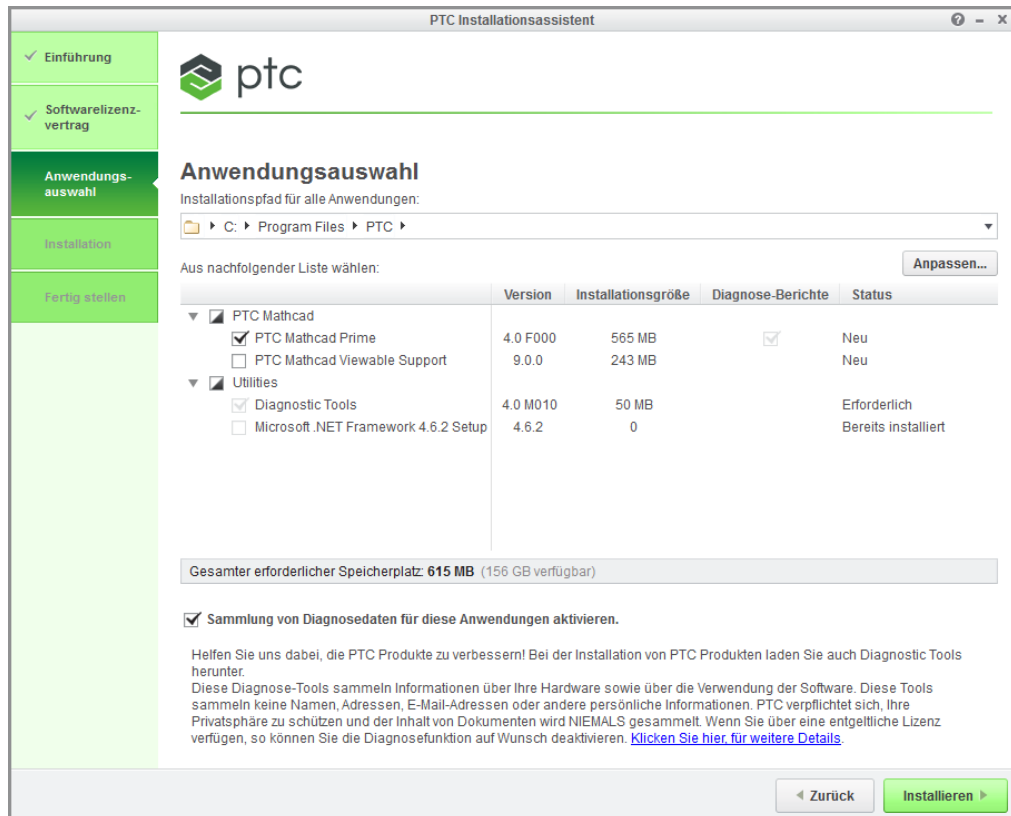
PTC Installationsassistent

Einführung

Softwarelizenzvertrag

Anwendungsauswahl

Installation

Fertig stellen

ptc

Anwendungsauswahl

Installationspfad für alle Anwendungen:

C: ▸ Program Files ▸ PTC ▸

Aus nachfolgender Liste wählen:

Anpassen...

| | Version | Installationsgröße | Diagnose-Berichte | Status |
|---|---|---|---|---|
| PTC Mathcad | | | | |
| PTC Mathcad Prime | 4.0 F000 | 565 MB | | Neu |
| PTC Mathcad Viewable Support | 9.0.0 | 243 MB | | Neu |
| Utilities | | | | |
| Diagnostic Tools | 4.0 M010 | 50 MB | | Erforderlich |
| Microsoft .NET Framework 4.6.2 Setup | 4.6.2 | 0 | | Bereits installiert |

Gesamter erforderlicher Speicherplatz: 615 MB (156 GB verfügbar)

Sammlung von Diagnosedaten für diese Anwendungen aktivieren.

Helfen Sie uns dabei, die PTC Produkte zu verbessern! Bei der Installation von PTC Produkten laden Sie auch Diagnostic Tools herunter.
Diese Diagnose-Tools sammeln Informationen über Ihre Hardware sowie über die Verwendung der Software. Diese Tools sammeln keine Namen, Adressen, E-Mail-Adressen oder andere persönliche Informationen. PTC verpflichtet sich, Ihre Privatsphäre zu schützen und der Inhalt von Dokumenten wird NIEMALS gesammelt. Wenn Sie über eine entgeltliche Lizenz verfügen, so können Sie die Diagnosefunktion auf Wunsch deaktivieren. Klicken Sie hier, für weitere Details.

◂ Zurück

Installieren ▸